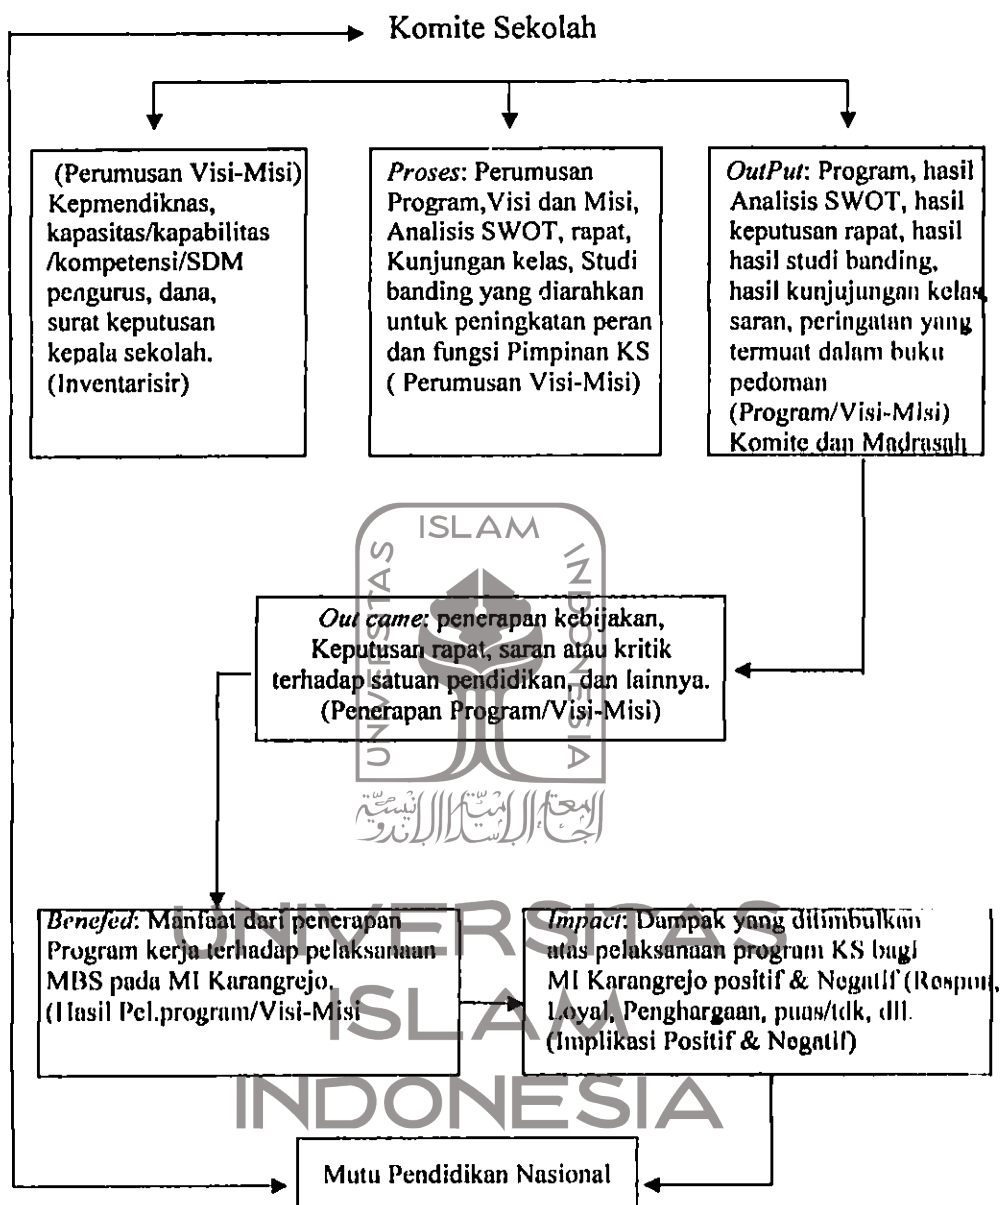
Komite Sekolah

(Perumusan Visi-Misi) Kepmendiknas, kapasitas/kapabilitas /kompetensi/SDM pengurus, dana, surat keputusan kepala sekolah. (Inventarisir)

*Proses*: Perumusan Program,Visi dan Misi, Analisis SWOT, rapat, Kunjungan kelas, Studi banding yang diarahkan untuk peningkatan peran dan fungsi Pimpinan KS ( Perumusan Visi-Misi)

*OutPut*: Program, hasil Analisis SWOT, hasil keputusan rapat, hasil hasil studi banding, hasil kunjujungan kelas, saran, peringatan yang termuat dalam buku pedoman (Program/Visi-Misi) Komite dan Madrasah

ISLAM
UNIVERSITAS
INDONESIA

*Out came*: penerapan kebijakan, Keputusan rapat, saran atau kritik terhadap satuan pendidikan, dan lainnya. (Penerapan Program/Visi-Misi)

*Benefed*: Manfaat dari penerapan Program kerja terhadap pelaksanaan MBS pada MI Karangrejo. (Hasil Pel.program/Visi-Misi

*Impact*: Dampak yang ditimbulkan atas pelaksanaan program KS bagi MI Karangrejo positif & Negatif (Respon, Loyal, Penghargaan, puas/tdk, dll. (Implikasi Positif & Negatif)

UNIVERSITAS
ISLAM
INDONESIA

Mutu Pendidikan Nasional